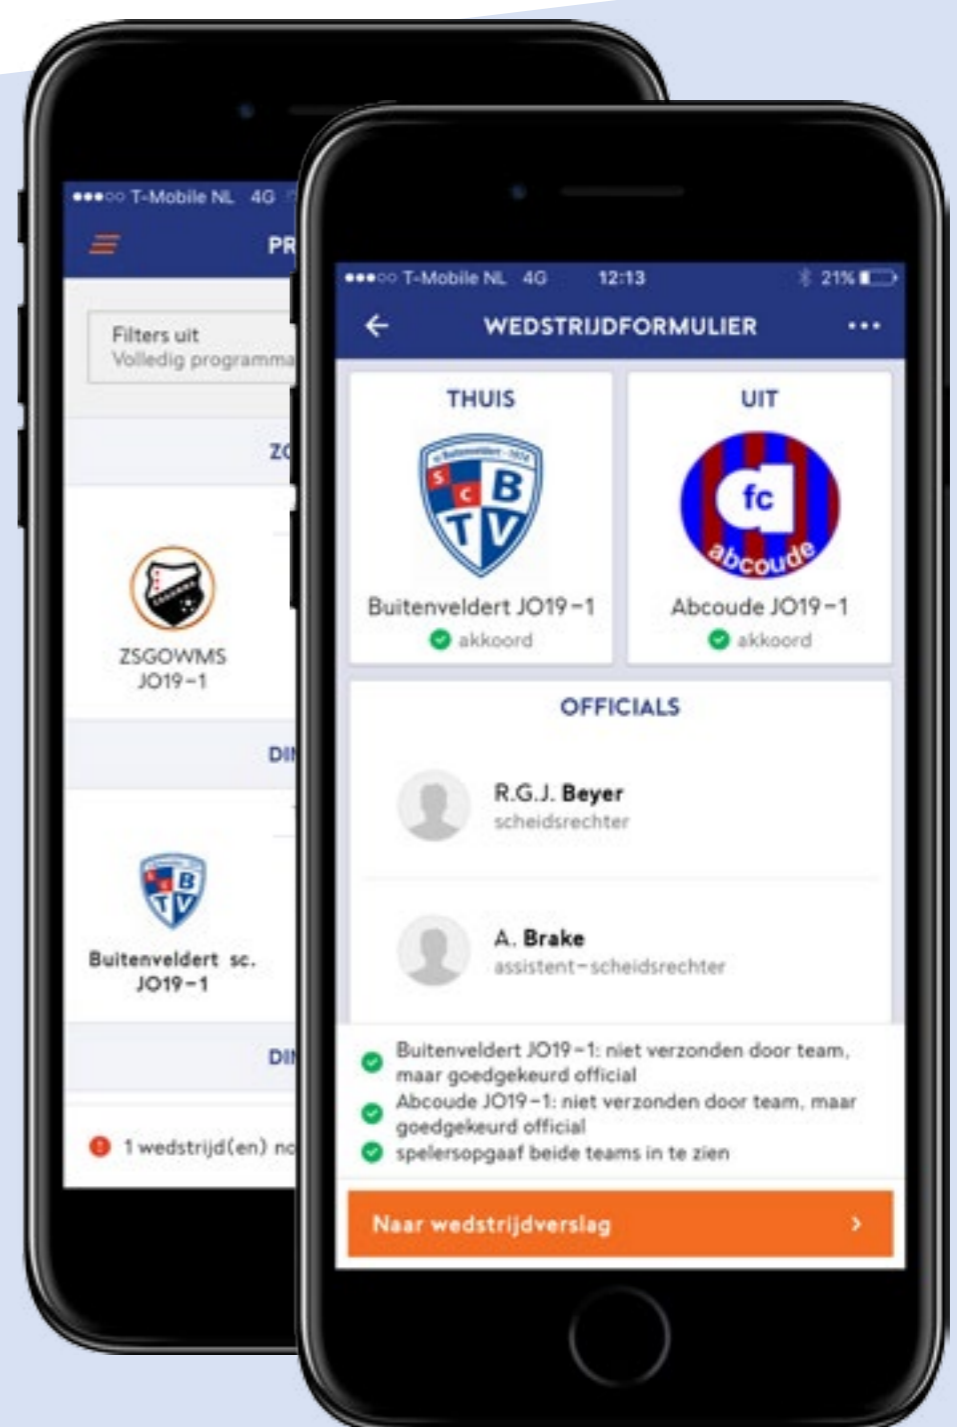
●●●○○ T-Mobile NL 4G

PR

Filters uit
Volledig programma

ZO

ZSGOWMS JO19-1

DI

Buitenveldert sc. JO19-1

DI

1 wedstrijd(en) no

●●●○○ T-Mobile NL 4G 12:13 21%

WEDSTRIJDFORMULIER

THUIS

s c B T V

Buitenveldert JO19-1
akkoord

UIT

fc abcoude

Abcoude JO19-1
akkoord

OFFICIALS

R.G.J. Beyer
scheidsrechter

A. Brake
assistent-scheidsrechter

Buitenveldert JO19-1: niet verzonden door team, maar goedgekeurd official
Abcoude JO19-1: niet verzonden door team, maar goedgekeurd official
spelersopgaaf beide teams in te zien

Naar wedstrijdverslag